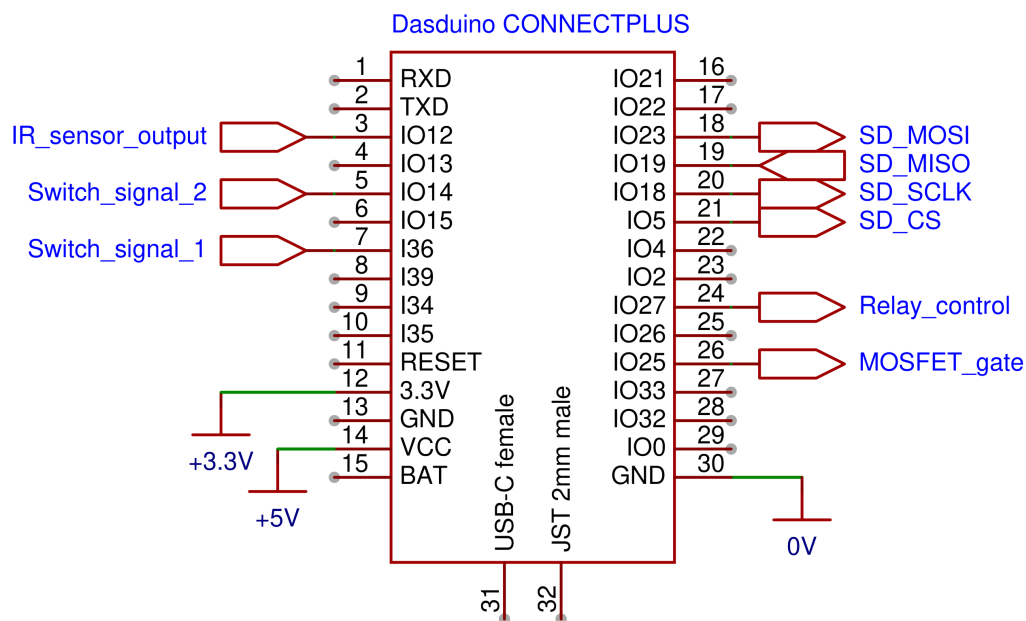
Dasduino CONNECTPLUS

IR_sensor_output
Switch_signal_2
Switch_signal_1
+3.3V
+5V

1 RXD
2 TXD
3 IO12
4 IO13
5 IO14
6 IO15
7 I36
8 I39
9 I34
10 I35
11 RESET
12 3.3V
13 GND
14 VCC
15 BAT

USB-C female
JST 2mm male
31
32

IO21 16
IO22 17
IO23 18
IO19 19
IO18 20
IO5 21
IO4 22
IO2 23
IO27 24
IO26 25
IO25 26
IO33 27
IO32 28
IO0 29
GND 30

SD_MOSI
SD_MISO
SD_SCLK
SD_CS
Relay_control
MOSFET_gate
0V